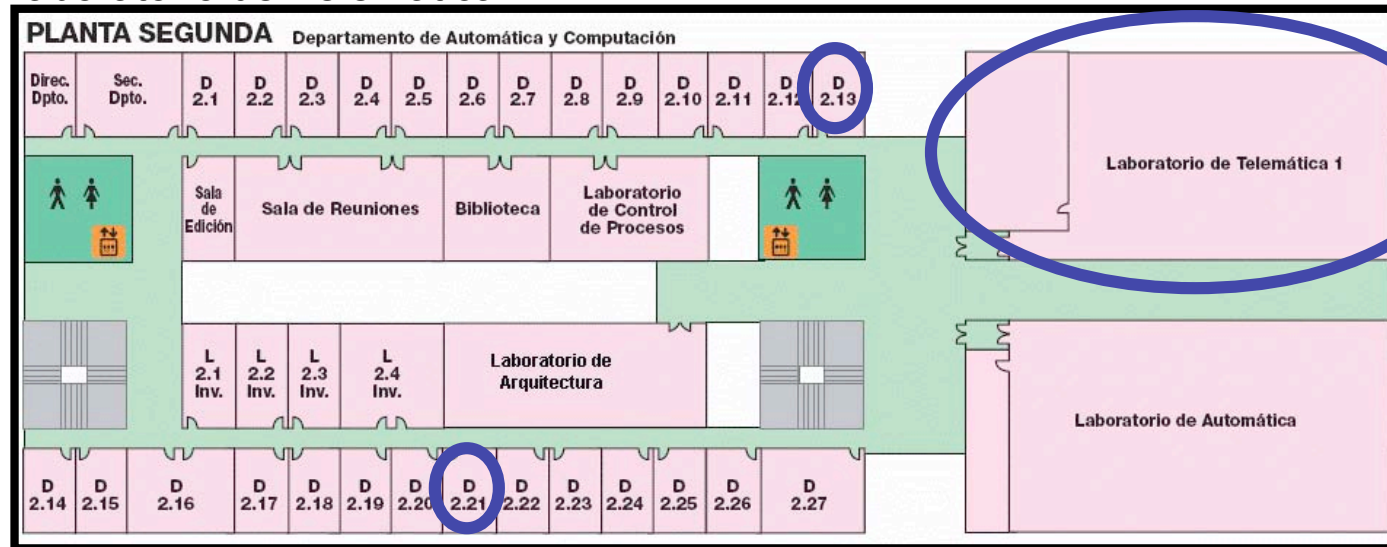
PLANTA SEGUNDA Departamento de Automática y Computación

Direc. Dpto.
Sec. Dpto.
D 2.1
D 2.2
D 2.3
D 2.4
D 2.5
D 2.6
D 2.7
D 2.8
D 2.9
D 2.10
D 2.11
D 2.12
D 2.13

Laboratorio de Telemática 1

Sala de Edición
Sala de Reuniones
Biblioteca
Laboratorio de Control de Procesos

L 2.1 Inv.
L 2.2 Inv.
L 2.3 Inv.
L 2.4 Inv.
Laboratorio de Arquitectura

Laboratorio de Automática

D 2.14
D 2.15
D 2.16
D 2.17
D 2.18
D 2.19
D 2.20
D 2.21
D 2.22
D 2.23
D 2.24
D 2.25
D 2.26
D 2.27